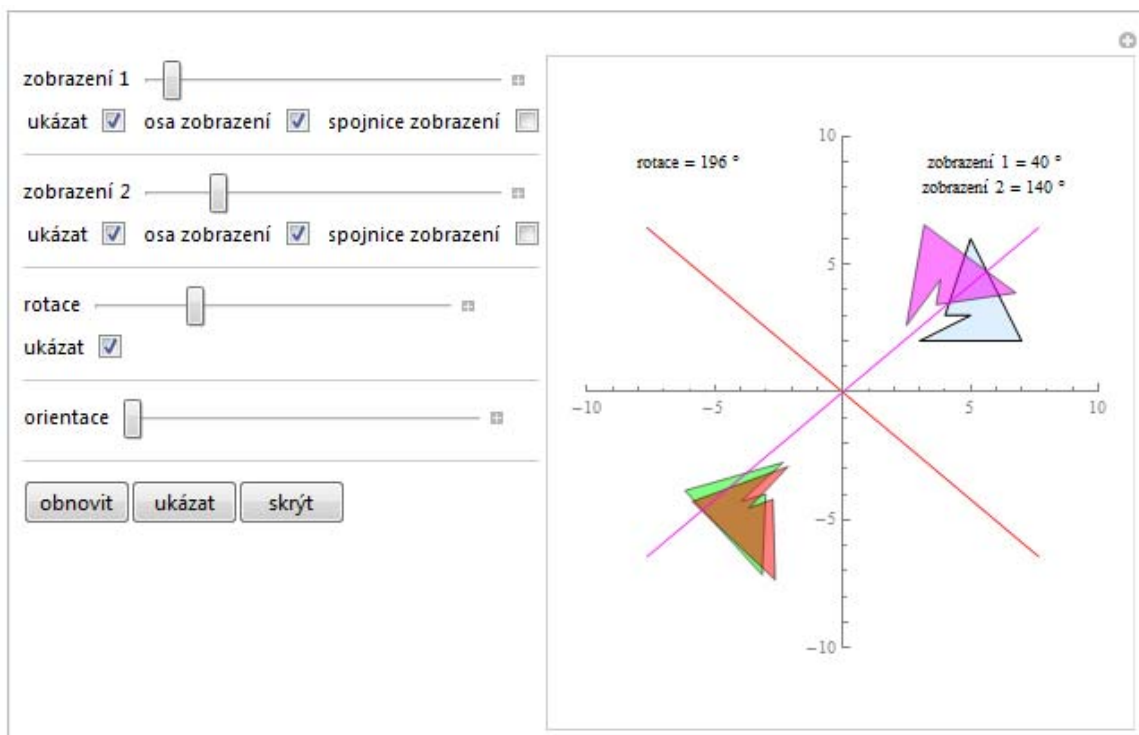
zobrazení 1

ukázat osa zobrazení spojnice zobrazení

zobrazení 2

ukázat osa zobrazení spojnice zobrazení

rotace

ukázat

orientace

obnovit ukázat skrýt

rotace = 196 °

zobrazení 1 = 40 °
zobrazení 2 = 140 °

10

5

−10 −5 5 10

−5

−10